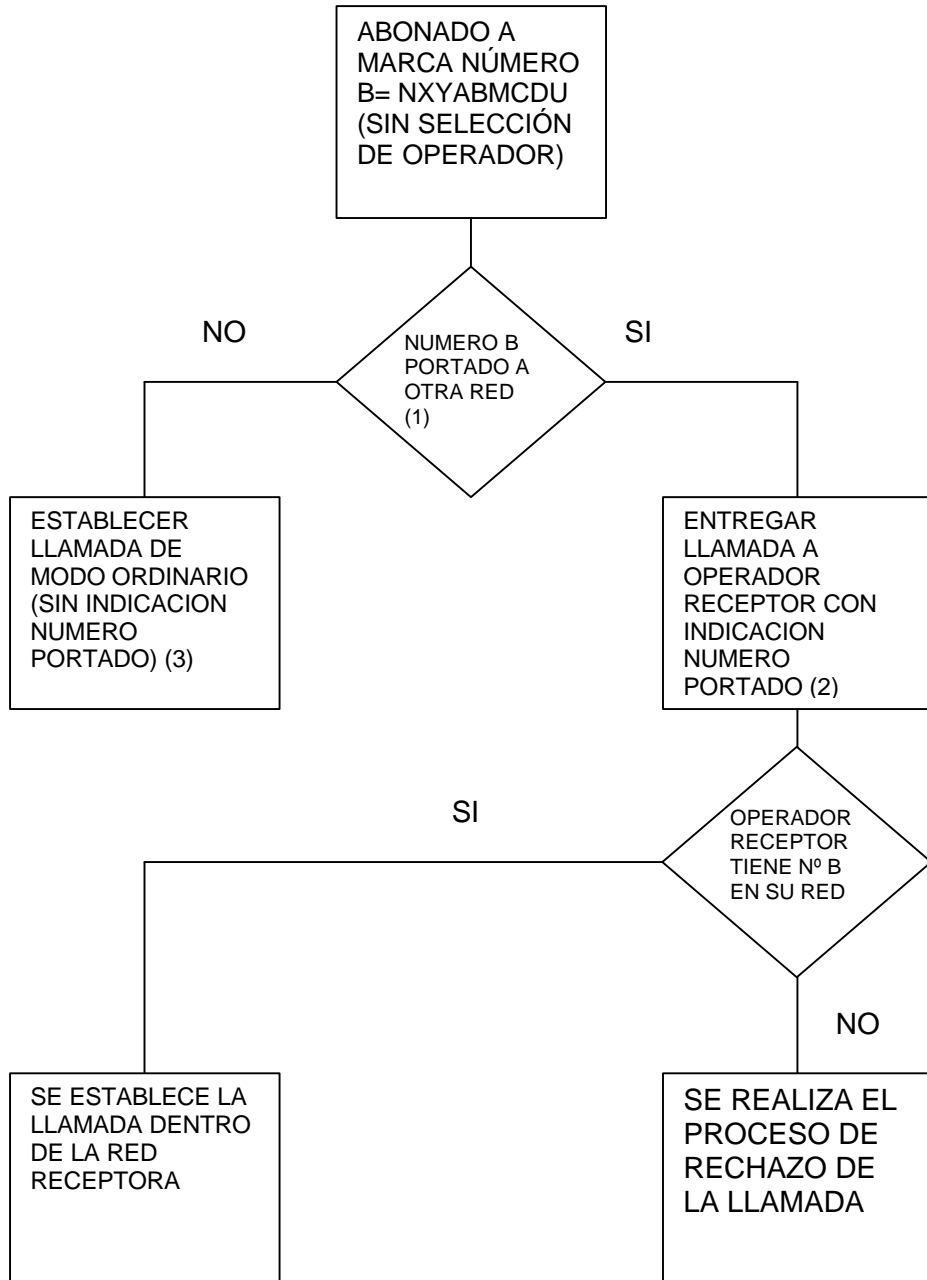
ABONADO A MARCA NÚMERO B= NXYABMCDU (SIN SELECCIÓN DE OPERADOR)

NO

NUMERO B PORTADO A OTRA RED (1)

SI

ESTABLECER LLAMADA DE MODO ORDINARIO (SIN INDICACION NUMERO PORTADO) (3)

ENTREGAR LLAMADA A OPERADOR RECEPTOR CON INDICACION NUMERO PORTADO (2)

SI

OPERADOR RECEPTOR TIENE Nº B EN SU RED

NO

SE ESTABLECE LA LLAMADA DENTRO DE LA RED RECEPTORA

SE REALIZA EL PROCESO DE RECHAZO DE LA LLAMADA